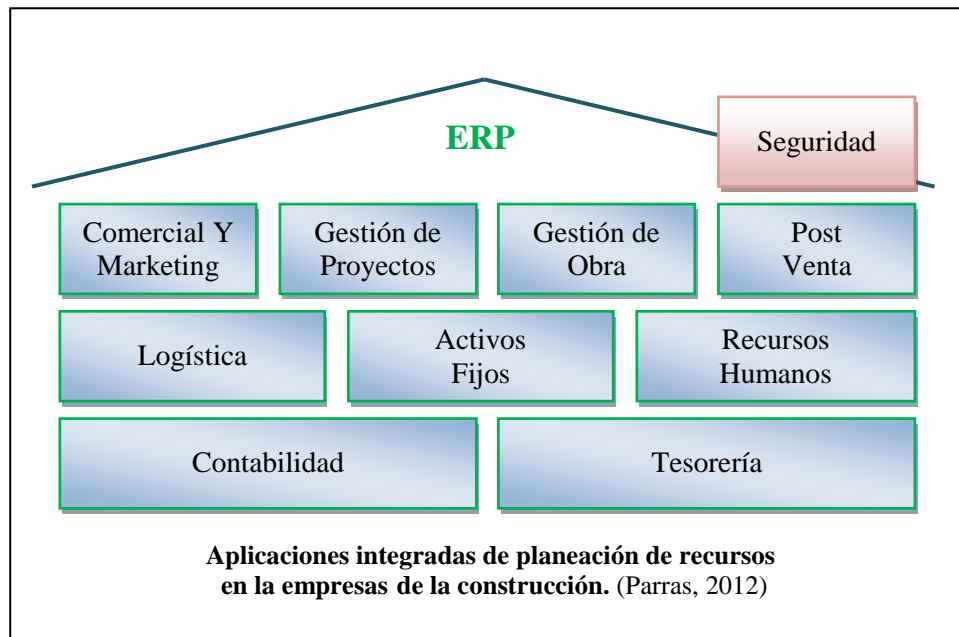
ERP

Seguridad

Comercial Y Marketing

Gestión de Proyectos

Gestión de Obra

Post Venta

Logística

Activos Fijos

Recursos Humanos

Contabilidad

Tesorería

**Aplicaciones integradas de planeación de recursos en la empresas de la construcción.** (Parras, 2012)